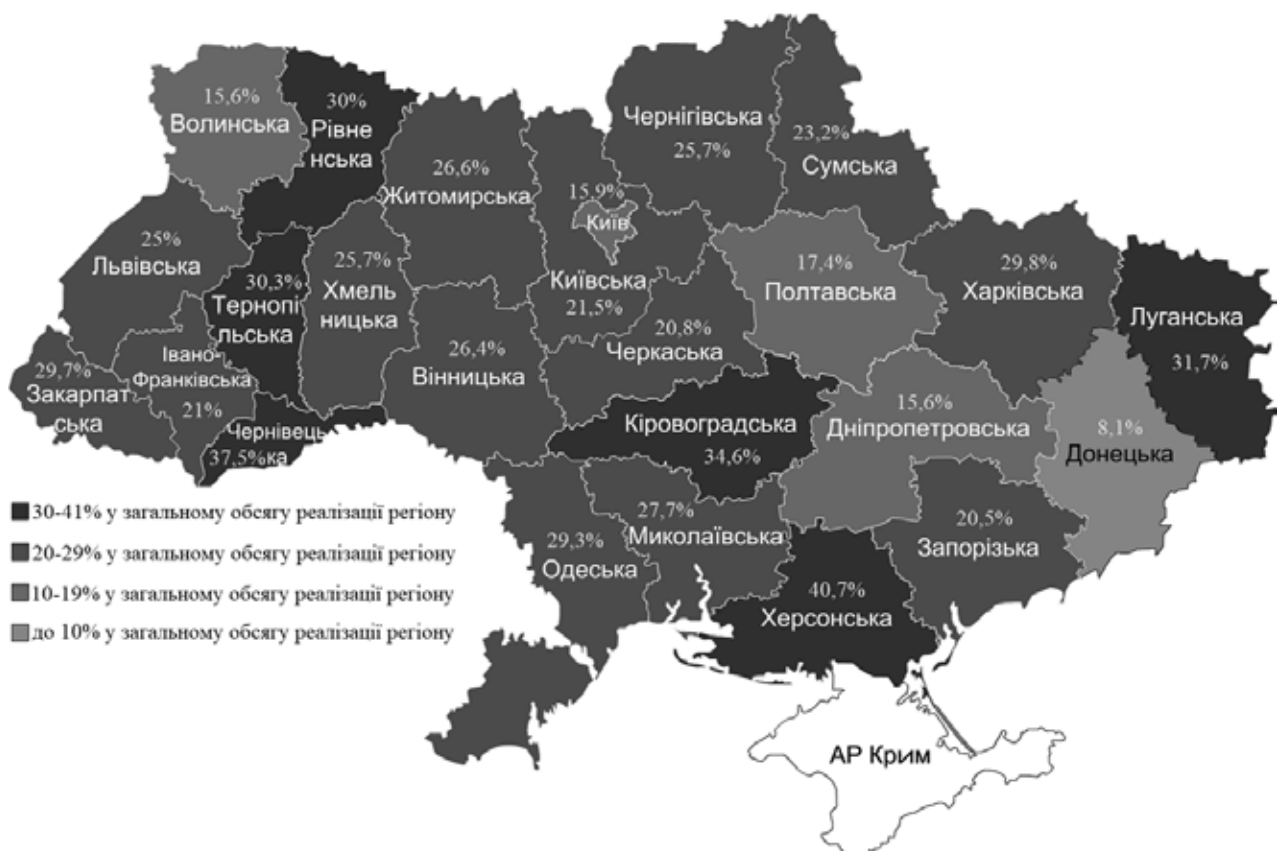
15,6%
Волинська

30%
Рівне нська

Чернігівська
25,7%

23,2%
Сумська

26,6%
Житомирська

15,9%
Київ

25%
Львівська

30,3%
Тернопільська

25,7%
Хмельницька

Київська
21,5%

17,4%
Полтавська

29,8%
Харківська

Луганська
31,7%

20,8%
Черкаська

29,7%
Закарпатська

Івано-Франківська
21%

26,4%
Вінницька

Чернівецька
37,5%

Кіровоградська
34,6%

15,6%
Дніпропетровська

8,1%
Донецька

■30-41% у загальному обсягу реалізації регіону
■20-29% у загальному обсягу реалізації регіону
■10-19% у загальному обсягу реалізації регіону
■до 10% у загальному обсягу реалізації регіону

29,3%
Одеська

27,7%
Миколаївська

20,5%
Запорізька

40,7%
Херсонська

АР Крим